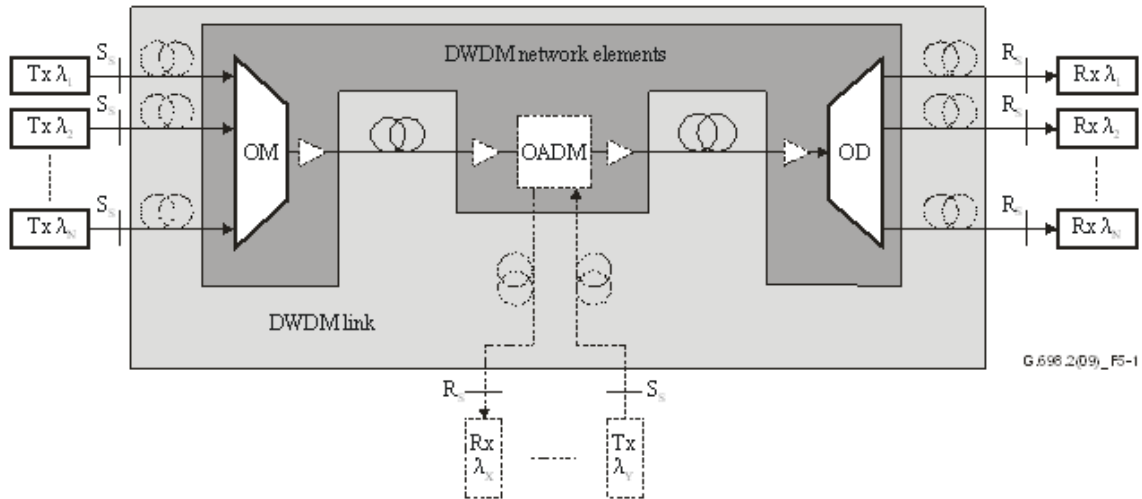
DWDM network elements

Tx $\lambda_1$

Tx $\lambda_2$

Tx $\lambda_N$

$S_S$

$S_S$

$S_S$

OM

OADM

OD

$R_S$

$R_S$

$R_S$

Rx $\lambda_1$

Rx $\lambda_2$

Rx $\lambda_N$

DWDM link

G.698.2(09)_F5-1

$R_S$

$S_S$

Rx $\lambda_X$

Tx $\lambda_Y$